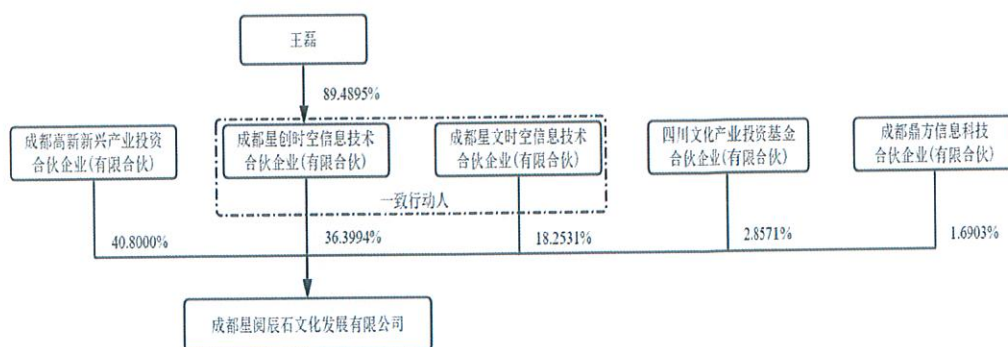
王磊

89.4895%

成都高新新兴产业投资合伙企业(有限合伙)

成都星创时空信息技术合伙企业(有限合伙)

成都星文时空信息技术合伙企业(有限合伙)

一致行动人

四川文化产业投资基金合伙企业(有限合伙)

成都鼎方信息科技合伙企业(有限合伙)

40.8000%

36.3994%

18.2531%

2.8571%

1.6903%

成都星阅辰石文化发展有限公司